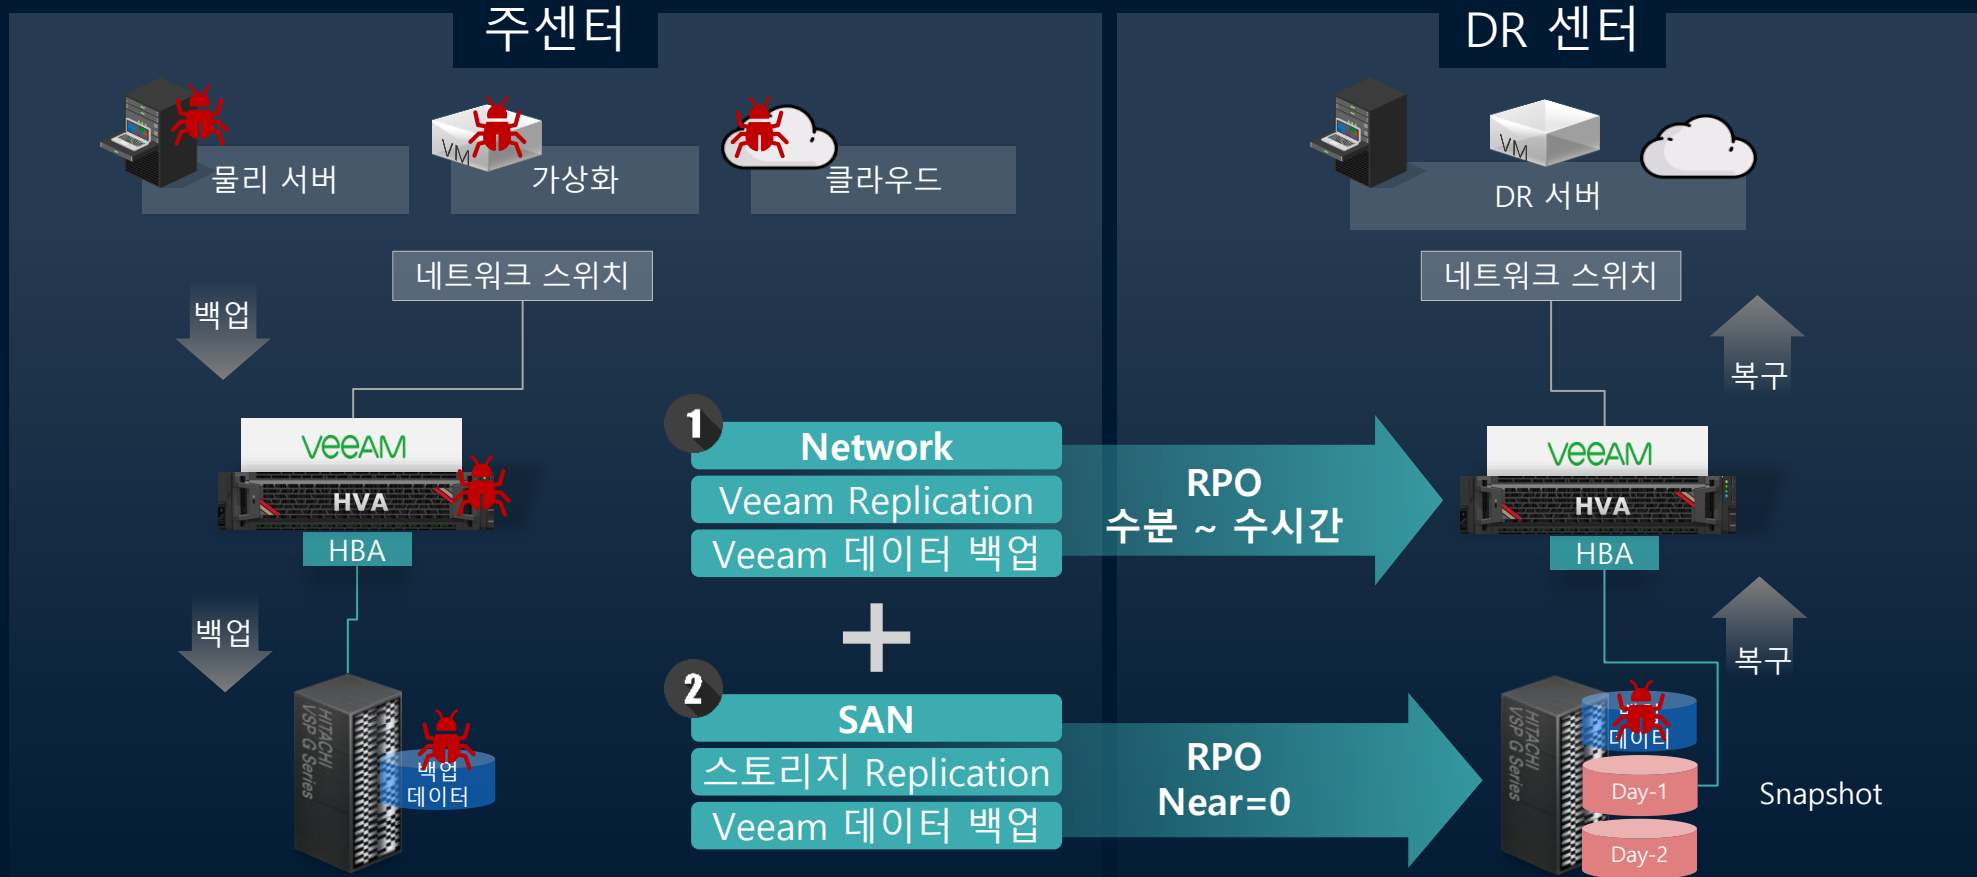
주센터

DR 센터

VM

물리 서버

가상화

클라우드

VM

DR 서버

네트워크 스위치

네트워크 스위치

백업

복구

veeam

HVA

HBA

1

Network

Veeam Replication

Veeam 데이터 백업

RPO
수분 ~ 수시간

veeam

HVA

HBA

백업

+

복구

HITACHI VSP G Series

백업 데이터

2

SAN

스토리지 Replication

Veeam 데이터 백업

RPO
Near=0

HITACHI VSP G Series

데이터

Day-1

Day-2

Snapshot